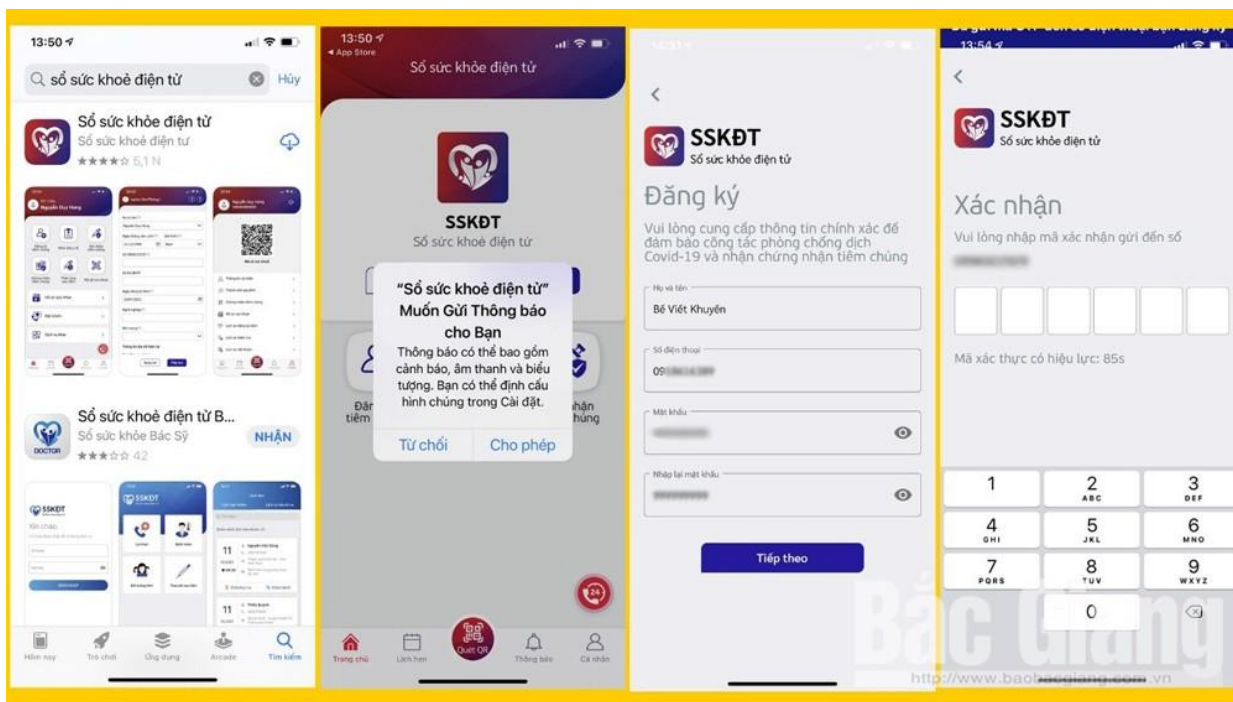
13:50

sổ sức khoẻ điện tử

Hủy

Sổ sức khỏe điện tử

Sổ sức khoẻ điện tử

★★★★☆ 5,1 N

Sổ sức khỏe điện tử B...

Sổ sức khỏe Bác Sỹ

NHẬN

★★★☆☆ 42

Hôm nay

Trò chơi

Ứng dụng

Arcade

Tìm kiếm

13:50

◂ App Store

Sổ sức khỏe điện tử

SSKĐT

Sổ sức khoẻ điện tử

"Sổ sức khoẻ điện tử" Muốn Gửi Thông báo cho Bạn

Thông báo có thể bao gồm cảnh báo, âm thanh và biểu tượng. Bạn có thể định cấu hình chúng trong Cài đặt.

Từ chối

Cho phép

Trang chủ

Lịch hẹn

Quét QR

Thông báo

Cá nhân

SSKĐT

Sổ sức khỏe điện tử

Đăng ký

Vui lòng cung cấp thông tin chính xác để đảm bảo công tác phòng chống dịch Covid-19 và nhận chứng nhận tiêm chủng

Họ và tên

Bế Viết Khuyến

Số điện thoại

09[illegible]

Mật khẩu

Nhập lại mật khẩu

Tiếp theo

13:54

SSKĐT

Sổ sức khỏe điện tử

Xác nhận

Vui lòng nhập mã xác nhận gửi đến số

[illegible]

Mã xác thực có hiệu lực: 85s

1

2 ABC

3 DEF

4 GHI

5 JKL

6 MNO

7 PQRS

8 TUV

9 WXYZ

0

Bắc Giang

http://www.baobacgiang.com.vn